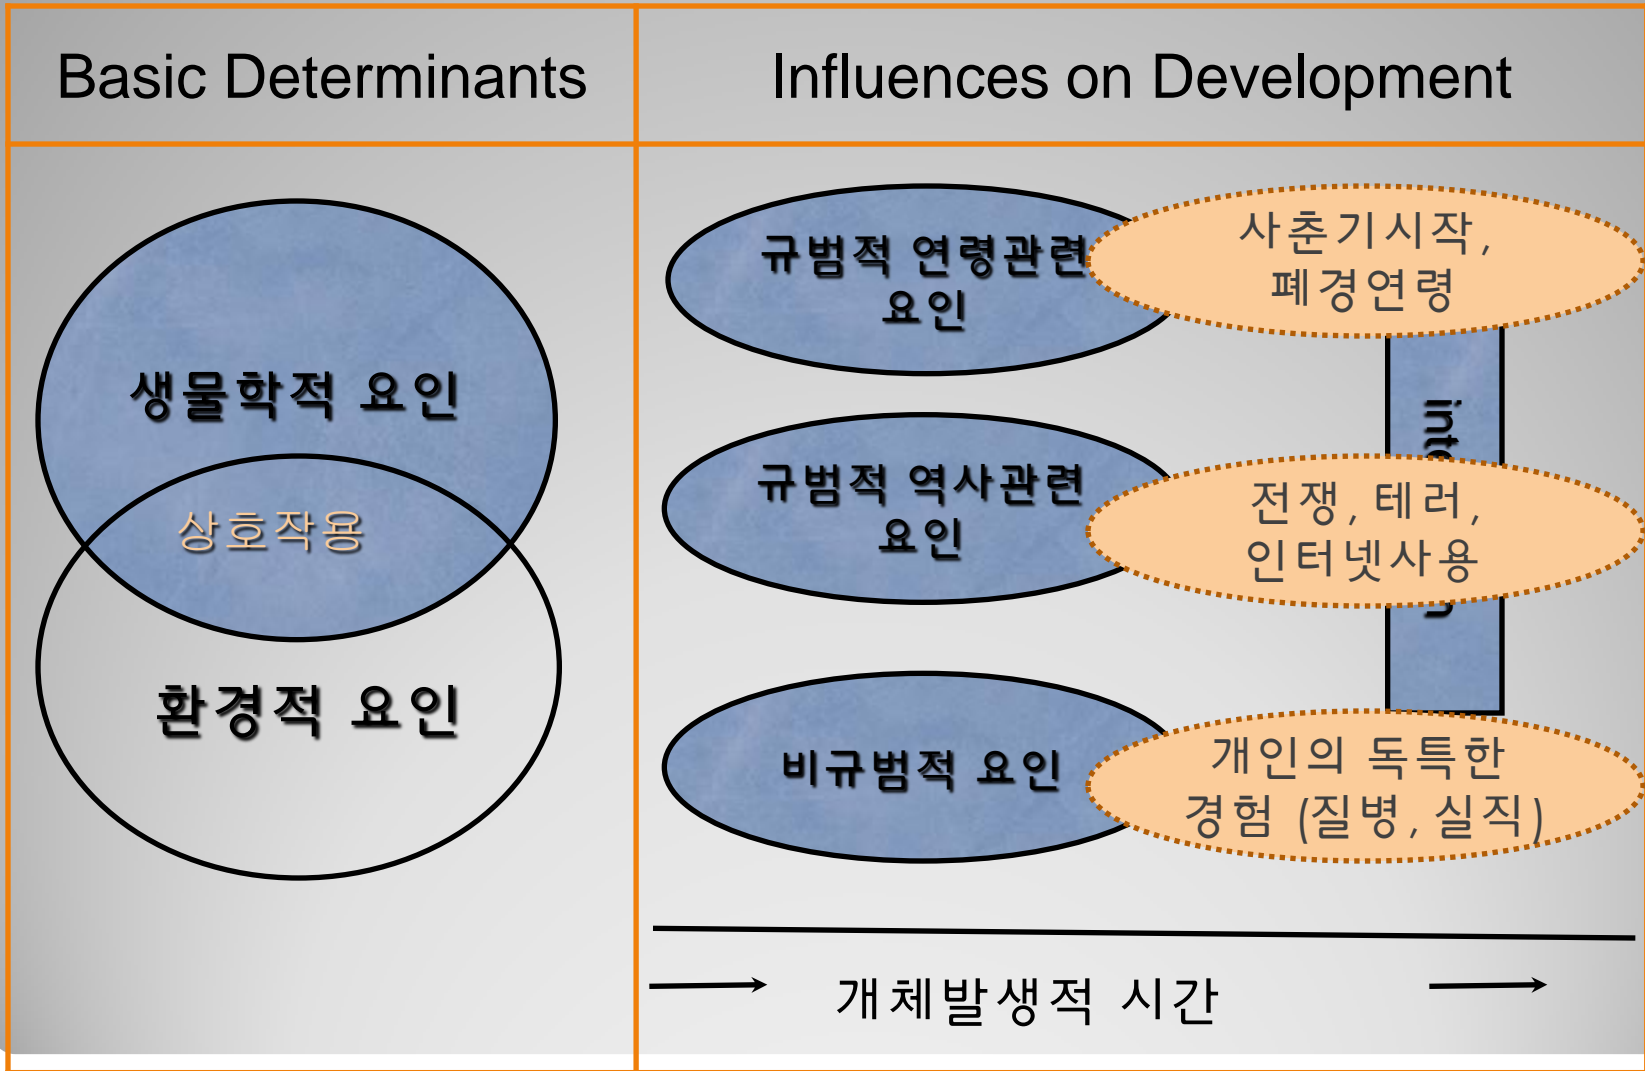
| Basic Determinants | Influences on Development |
|---|---|

생물학적 요인

상호작용

환경적 요인

규범적 연령관련 요인

사춘기시작, 폐경연령

inte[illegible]

규범적 역사관련 요인

전쟁, 테러, 인터넷사용

비규범적 요인

개인의 독특한 경험 (질병, 실직)

개체발생적 시간